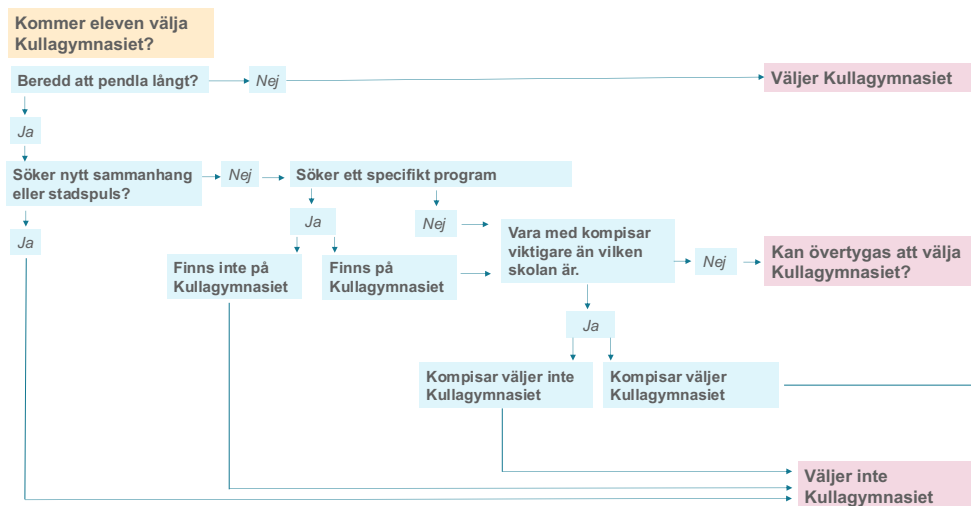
Kommer eleven välja Kullagymnasiet?

Beredd att pendla långt?

Nej

Väljer Kullagymnasiet

Ja

Söker nytt sammanhang eller stadspuls?

Nej

Söker ett specifikt program

Ja

Ja

Nej

Vara med kompisar viktigare än vilken skolan är.

Nej

Kan övertygas att välja Kullagymnasiet?

Finns inte på Kullagymnasiet

Finns på Kullagymnasiet

Ja

Kompisar väljer inte Kullagymnasiet

Kompisar väljer Kullagymnasiet

Väljer inte Kullagymnasiet